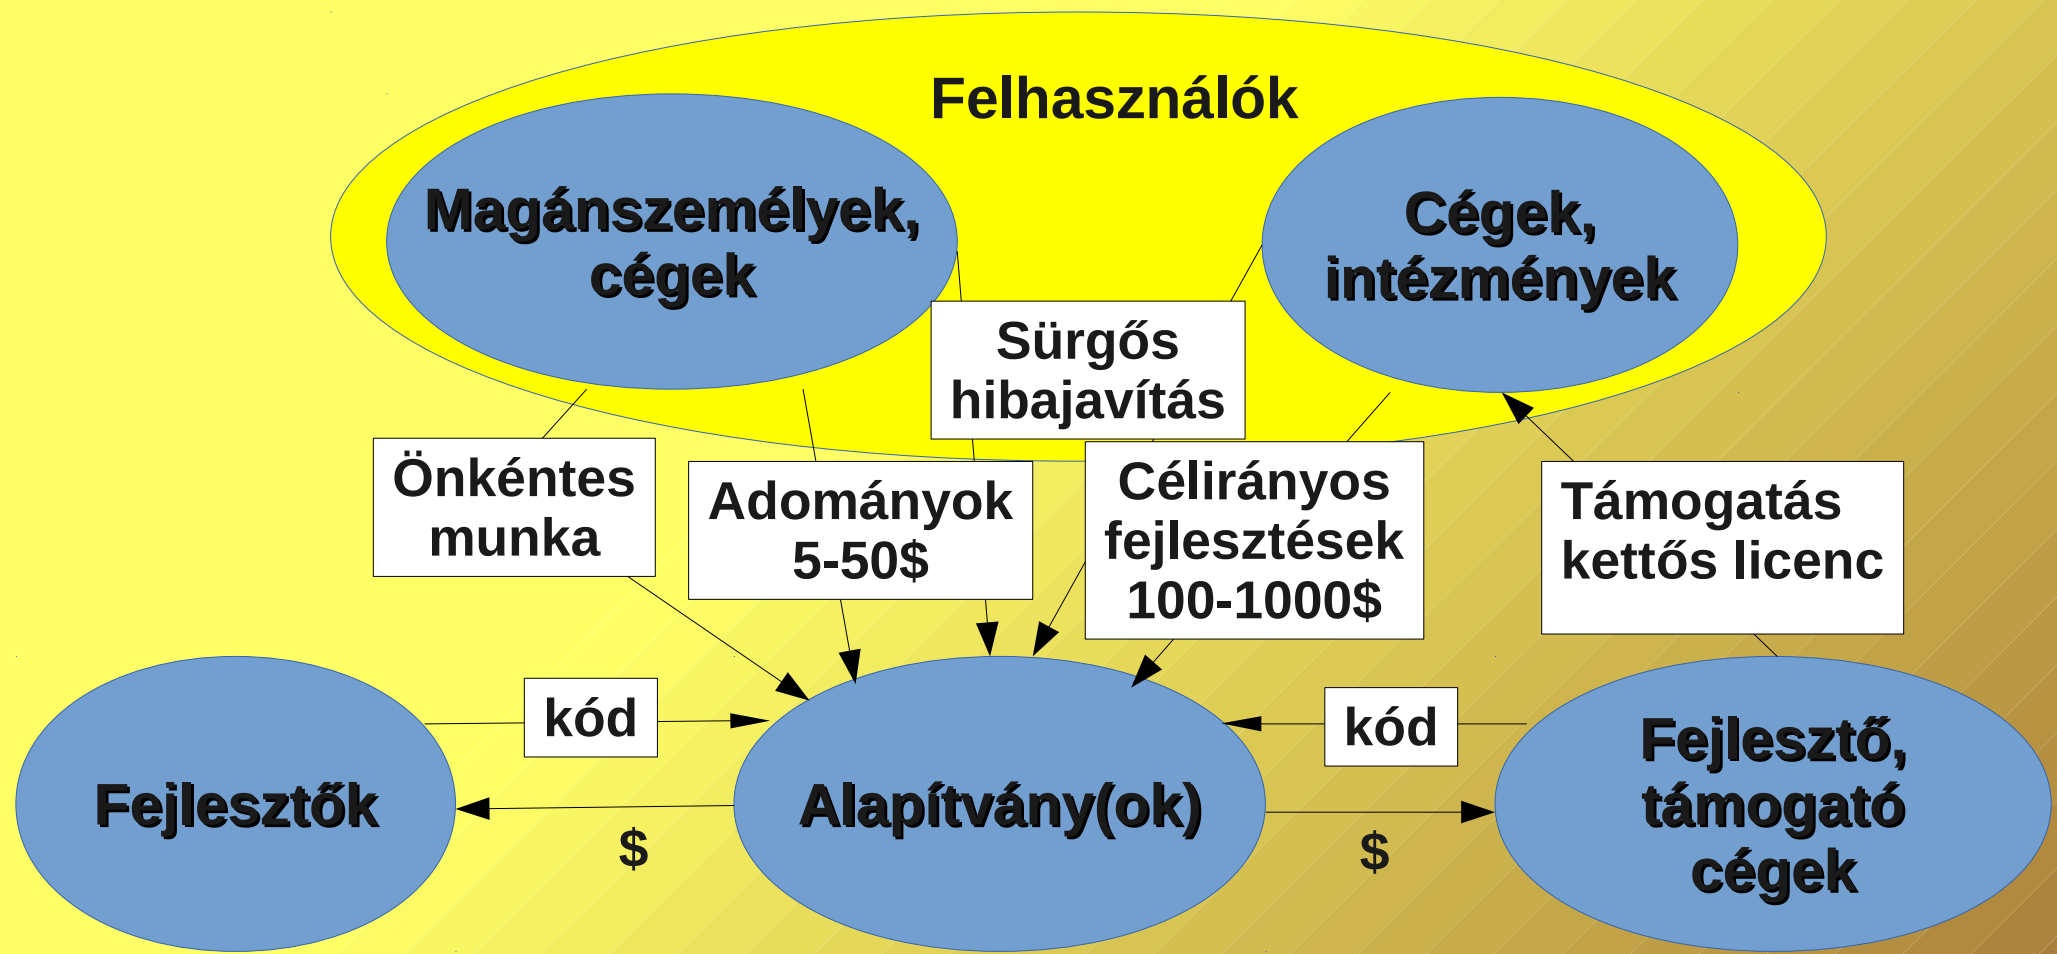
Felhasználók

Magánszemélyek, cégek

Cégek, intézmények

Sürgős hibajavítás

Önkéntes munka

Adományok 5-50$

Célirányos fejlesztések 100-1000$

Támogatás kettős licenc

kód

kód

Fejlesztők

Alapítvány(ok)

Fejlesztő, támogató cégek

$

$